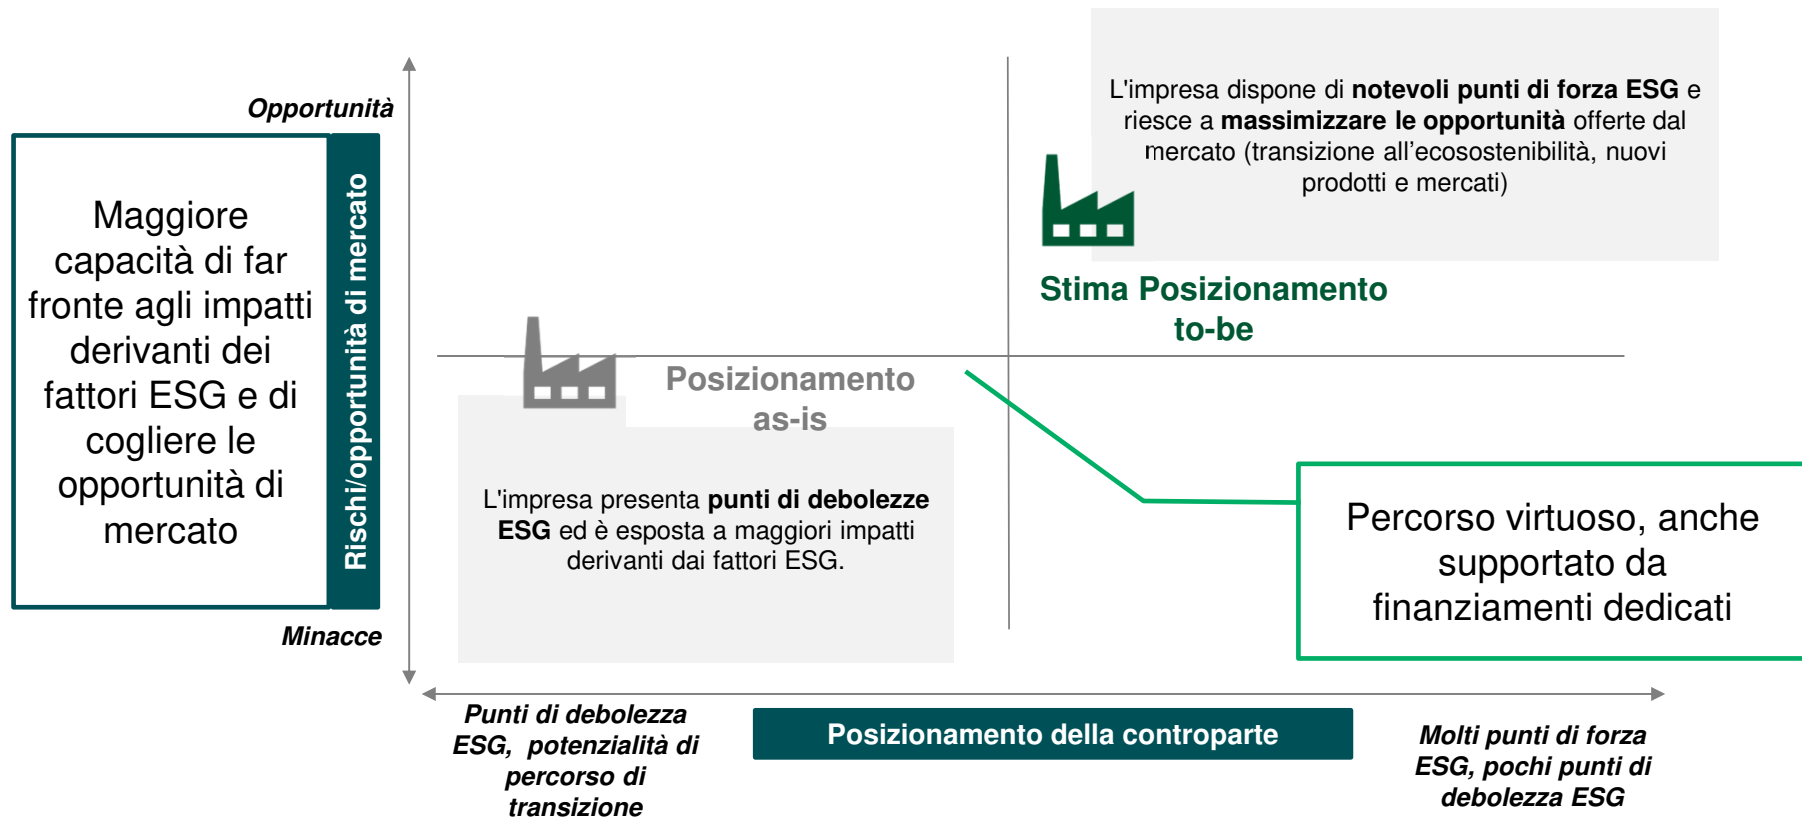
Opportunità

Maggiore capacità di far fronte agli impatti derivanti dei fattori ESG e di cogliere le opportunità di mercato

Rischi/opportunità di mercato

Minacce

L'impresa dispone di **notevoli punti di forza ESG** e riesce a **massimizzare le opportunità** offerte dal mercato (transizione all'ecosostenibilità, nuovi prodotti e mercati)

Stima Posizionamento to-be

Posizionamento as-is

L'impresa presenta **punti di debolezze ESG** ed è esposta a maggiori impatti derivanti dai fattori ESG.

Percorso virtuoso, anche supportato da finanziamenti dedicati

Punti di debolezza ESG, potenzialità di percorso di transizione

Posizionamento della controparte

Molti punti di forza ESG, pochi punti di debolezza ESG